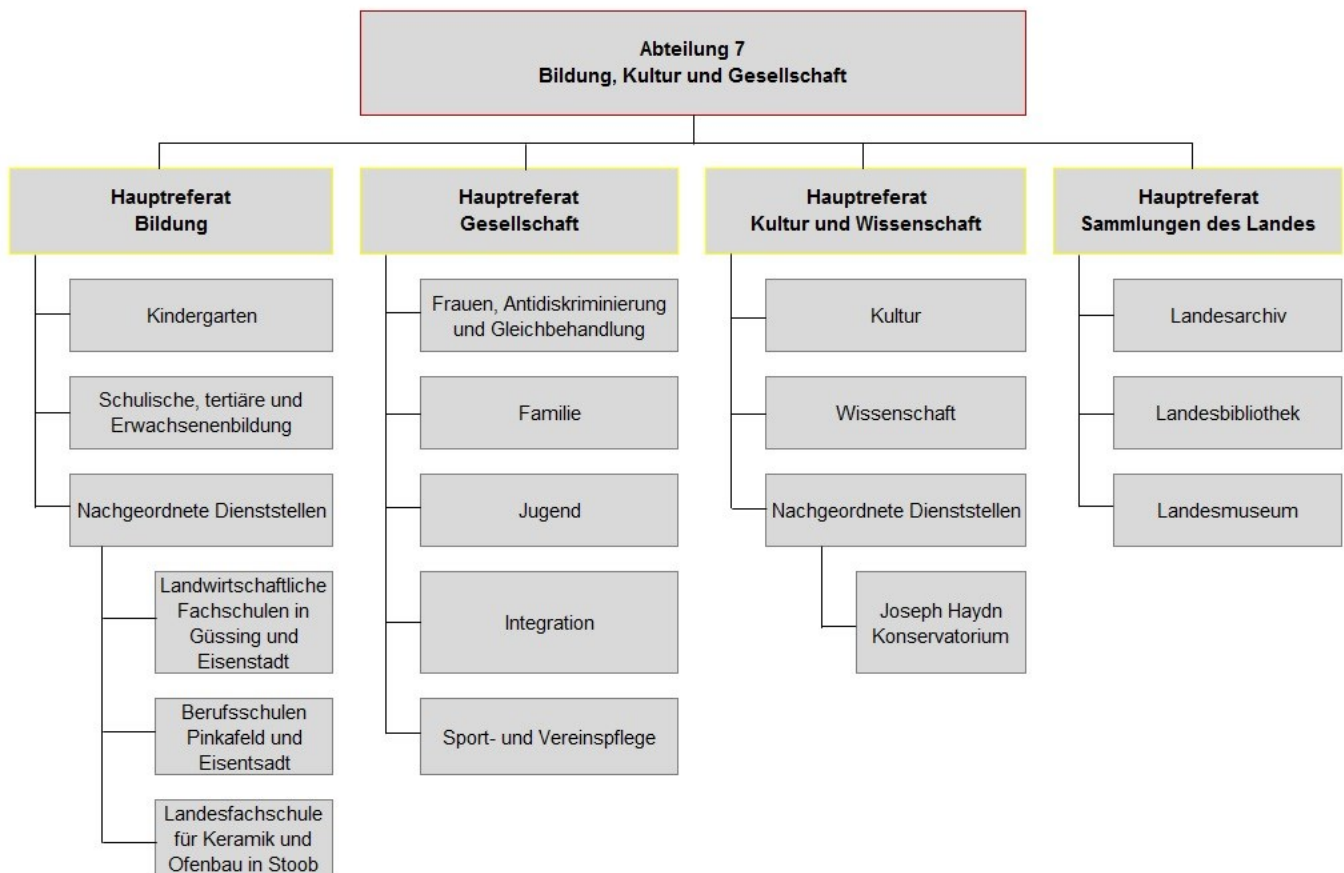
Abteilung 7
Bildung, Kultur und Gesellschaft

Hauptreferat
Bildung

Kindergarten

Schulische, tertiäre und Erwachsenenbildung

Nachgeordnete Dienststellen

Landwirtschaftliche Fachschulen in Güssing und Eisenstadt

Berufsschulen Pinkafeld und Eisentsadt

Landesfachschule für Keramik und Ofenbau in Stoob

Hauptreferat
Gesellschaft

Frauen, Antidiskriminierung und Gleichbehandlung

Familie

Jugend

Integration

Sport- und Vereinspflege

Hauptreferat
Kultur und Wissenschaft

Kultur

Wissenschaft

Nachgeordnete Dienststellen

Joseph Haydn Konservatorium

Hauptreferat
Sammlungen des Landes

Landesarchiv

Landesbibliothek

Landesmuseum